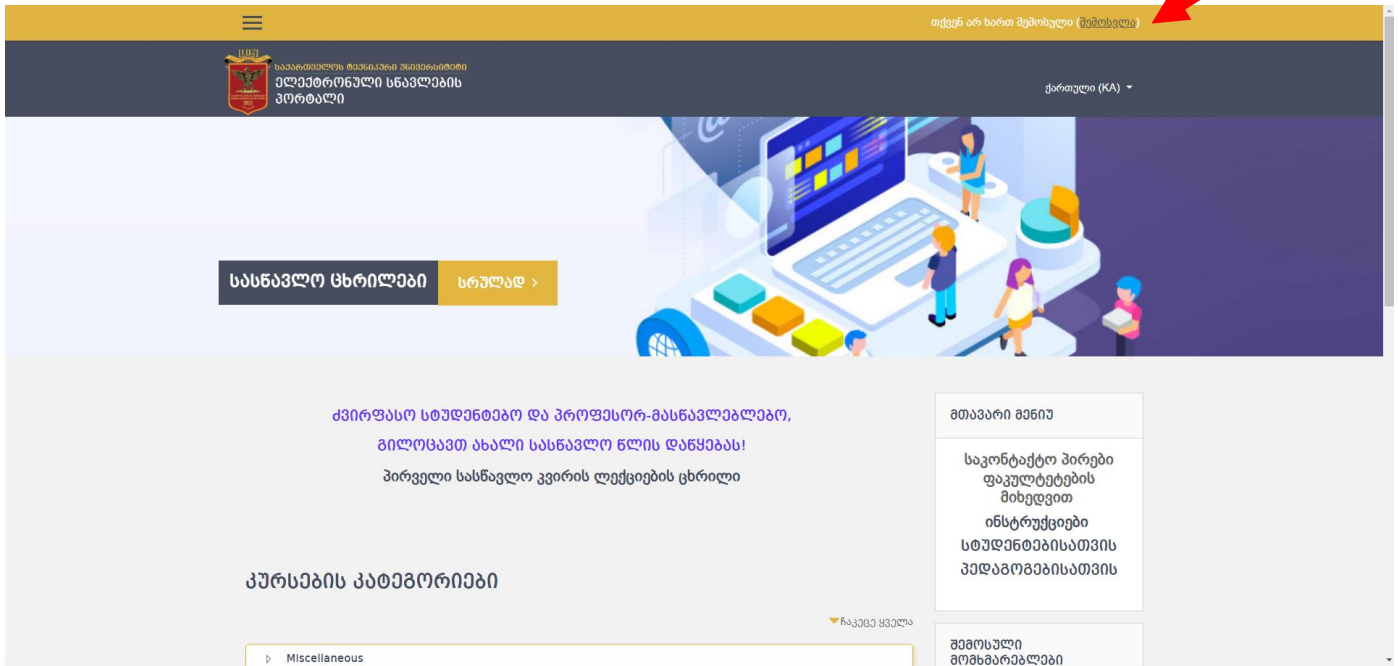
თქვენ არ ხართ შემოსული (შემოსვლა)

საქართველოს ტექნიკური უნივერსიტეტი
ელექტრონული სწავლების პორტალი

ქართული (KA)

სასწავლო ცხრილები სრულად ›

ძვირფასო სტუდენტებო და პროფესორ-მასწავლებლებო,
გილოცავთ ახალი სასწავლო წლის დაწყებას!
პირველი სასწავლო კვირის ლექციების ცხრილი

კურსების კატეგორიები

ჩაკეცე ყველა

Miscellaneous

მთავარი მენიუ

საკონტაქტო პირები ფაკულტეტების მიხედვით
ინსტრუქციები
სტუდენტებისათვის
პედაგოგებისათვის

შემოსული მომხმარებლები